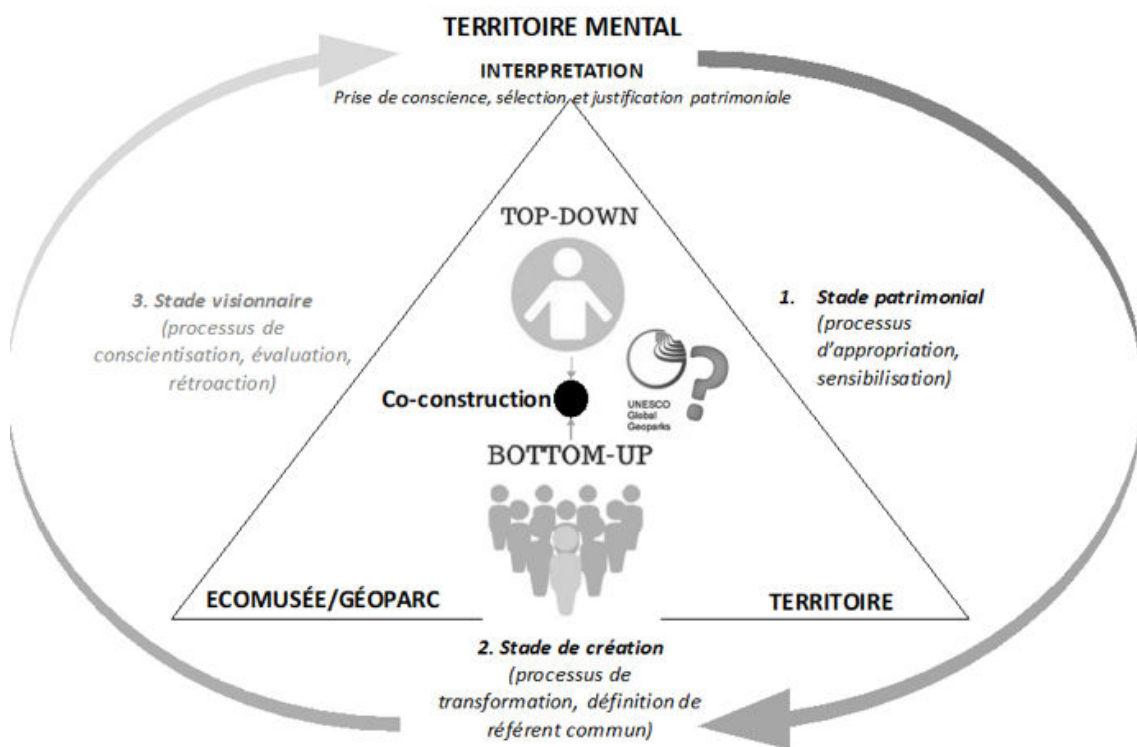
TERRITOIRE MENTAL

INTERPRETATION

Prise de conscience, sélection et justification patrimoniale

TOP-DOWN

3. Stade visionnaire (processus de conscientisation, évaluation, rétroaction)

1. Stade patrimonial (processus d'appropriation, sensibilisation)

Co-construction

UNESCO Global Geoparks

?

BOTTOM-UP

ECOMUSÉE/GÉOPARC

TERRITOIRE

2. Stade de création (processus de transformation, définition de référent commun)